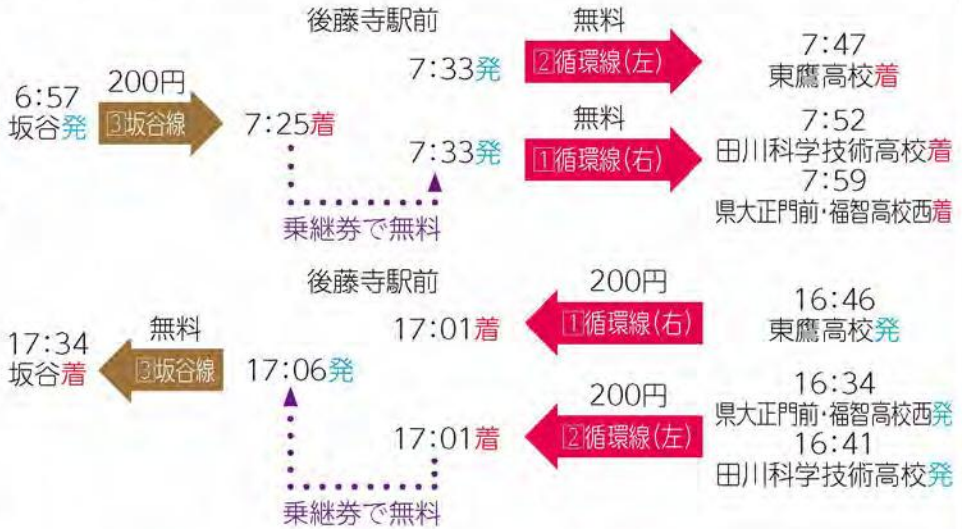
後藤寺駅前

6:57
坂谷発

200円
3坂谷線

7:25着

7:33発

無料
2循環線(左)

7:47
東鷹高校着

7:33発

無料
1循環線(右)

7:52
田川科学技術高校着
7:59
県大正門前・福智高校西着

乗継券で無料

後藤寺駅前

17:34
坂谷着

無料
3坂谷線

17:06発

17:01着

200円
1循環線(右)

16:46
東鷹高校発

17:01着

200円
2循環線(左)

16:34
県大正門前・福智高校西発
16:41
田川科学技術高校発

乗継券で無料